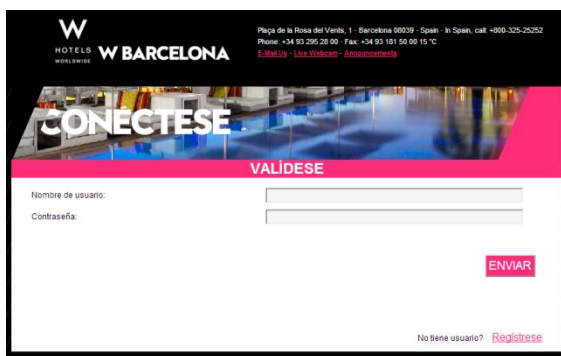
W HOTELS WORLDWIDE W BARCELONA

Plaça de la Rosa del Vents, 1 · Barcelona 08039 · Spain · In Spain, call: +800-325-25252
Phone: +34 93 295 28 00 · Fax: +34 93 181 50 00 15 °C
E-Mail Us · Live Webcam · Announcements

CONECTESE

VALÍDESE

Nombre de usuario:

Contraseña:

ENVIAR

No tiene usuario? Regístrese